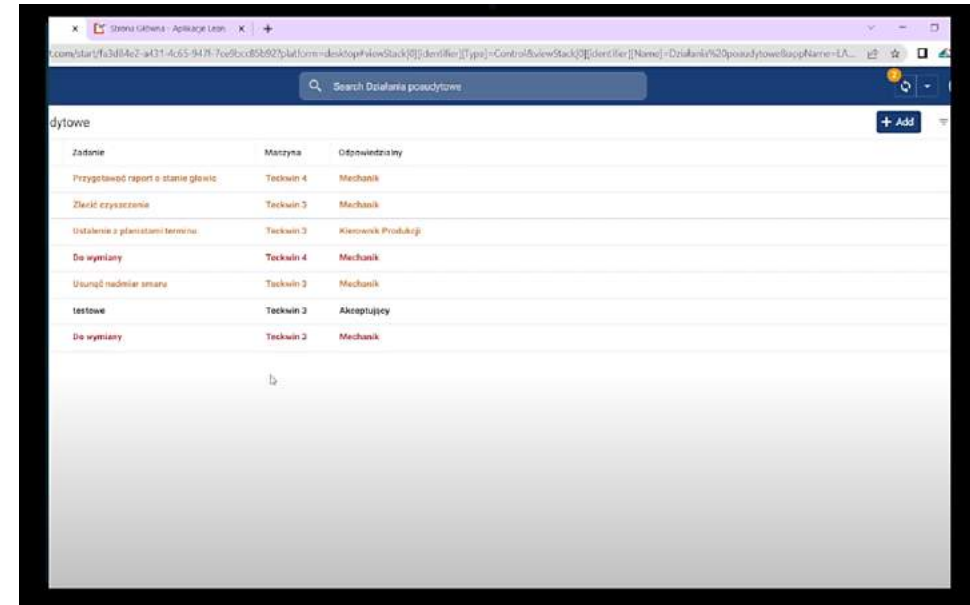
Strona Główna - Aplikacje Lean
t.com/start/fa3d84e2-a431-4c65-947f-7ce9bcc85b92?platform=desktop#viewStack[0][identifier][Type]=Control&viewStack[0][identifier][Name]=Działania%20poaudytowe&appName=LA...

Search Działania poaudytowe

dytowe

+ Add

| Zadanie | Maszyna | Odpowiedzialny |
|---|---|---|
| Przygotować raport o stanie głowic | Teckwin 4 | Mechanik |
| Zlecić czyszczenia | Teckwin 3 | Mechanik |
| Ustalenie z planistami terminu | Teckwin 3 | Kierownik Produkcji |
| Do wymiany | Teckwin 4 | Mechanik |
| Usunąć nadmiar smaru | Teckwin 3 | Mechanik |
| testowe | Teckwin 3 | Akceptujący |
| Do wymiany | Teckwin 2 | Mechanik |